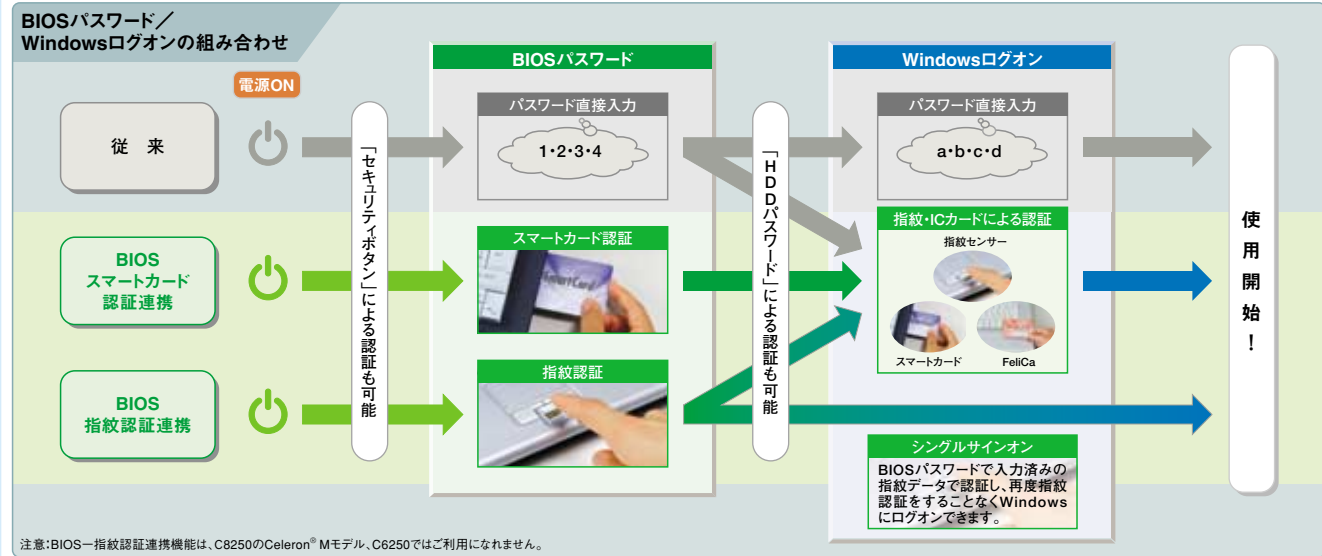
BIOSパスワード／
Windowsログオンの組み合わせ

電源ON

従　来

BIOS
スマートカード
認証連携

BIOS
指紋認証連携

「セキュリティボタン」による認証も可能

BIOSパスワード

パスワード直接入力

1・2・3・4

スマートカード認証

Smart Card

指紋認証

「HDDパスワード」による認証も可能

Windowsログオン

パスワード直接入力

a・b・c・d

指紋・ICカードによる認証

指紋センサー

スマートカード

FeliCa

シングルサインオン

BIOSパスワードで入力済みの指紋データで認証し、再度指紋認証をすることなくWindowsにログオンできます。

使用開始！

注意：BIOS一指紋認証連携機能は、C8250のCeleron® Mモデル、C6250ではご利用になれません。